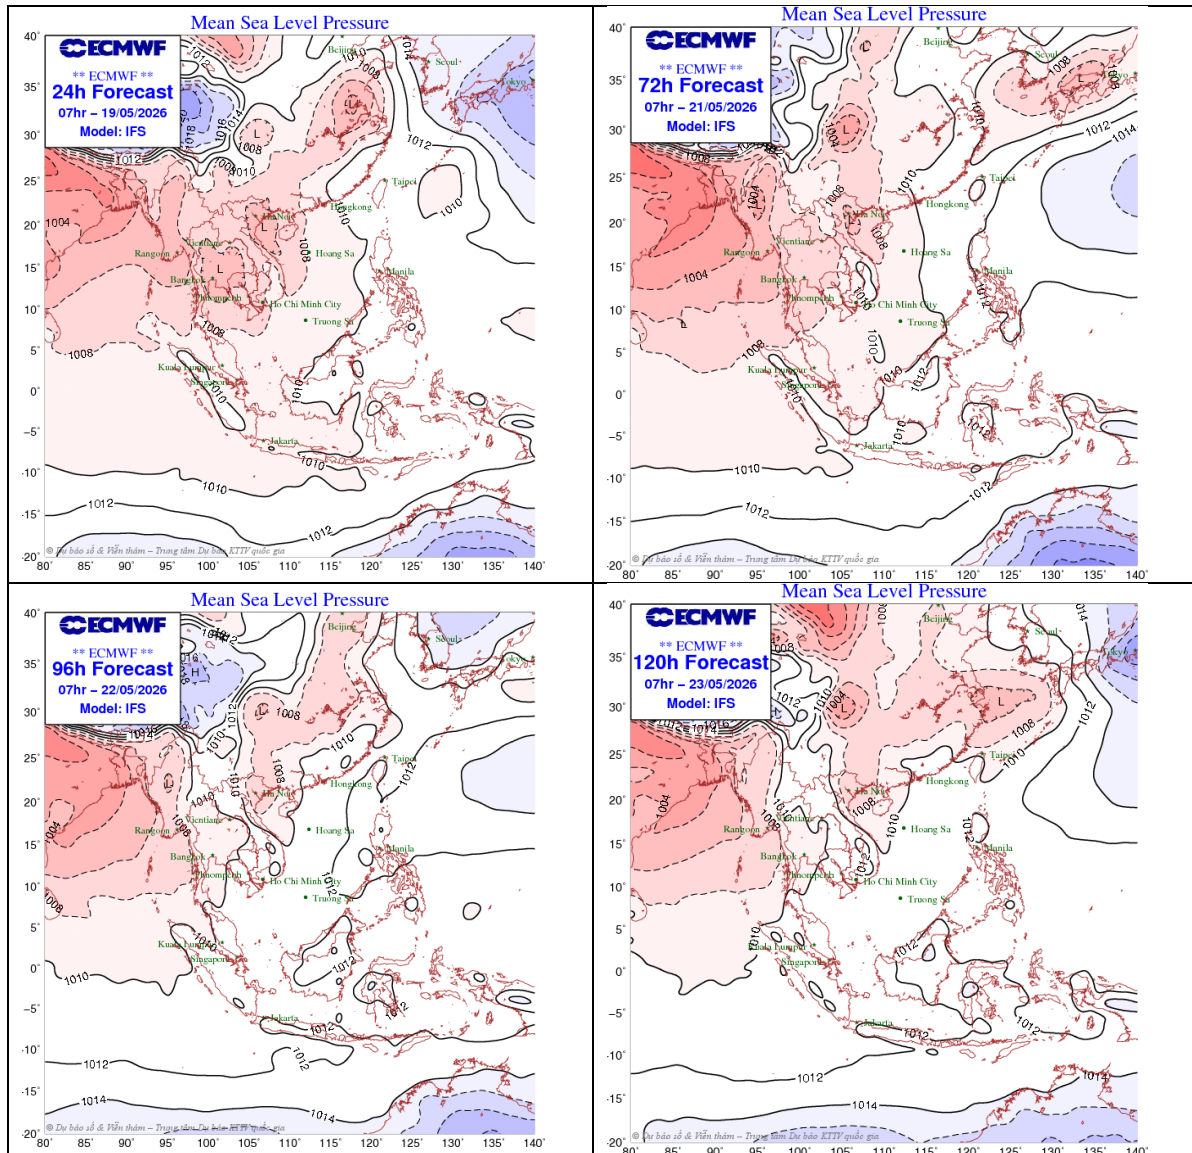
Mean Sea Level Pressure

ECMWF

** ECMWF **
24h Forecast
07hr – 19/05/2026
Model: IFS

40° 35° 30° 25° 20° 15° 10° 5° 0° -5° -10° -15° -20°
80° 85° 90° 95° 100° 105° 110° 115° 120° 125° 130° 135° 140°

1012 1010 1008 1004 1016 1018 1014 L Beijing Seoul Tokyo Taipei Hongkong Ha Noi Vientiane Rangoon Bangkok Phnompenh Ho Chi Minh City Hoang Sa Truong Sa Manila Kuala Lumpur Singapore Jakarta

© Dự báo số & Viễn thám – Trung tâm Dự báo KTTV quốc gia

Mean Sea Level Pressure

ECMWF

** ECMWF **
72h Forecast
07hr – 21/05/2026
Model: IFS

40° 35° 30° 25° 20° 15° 10° 5° 0° -5° -10° -15° -20°
80° 85° 90° 95° 100° 105° 110° 115° 120° 125° 130° 135° 140°

1008 1004 1006 1010 1012 1014 L Beijing Seoul Tokyo Taipei Hongkong Ha Noi Vientiane Rangoon Bangkok Phnompenh Ho Chi Minh City Hoang Sa Truong Sa Manila Kuala Lumpur Singapore Jakarta

© Dự báo số & Viễn thám – Trung tâm Dự báo KTTV quốc gia

Mean Sea Level Pressure

ECMWF

** ECMWF **
96h Forecast
07hr – 22/05/2026
Model: IFS

40° 35° 30° 25° 20° 15° 10° 5° 0° -5° -10° -15° -20°
80° 85° 90° 95° 100° 105° 110° 115° 120° 125° 130° 135° 140°

1012 1014 1016 1018 1010 1008 1004 L Beijing Seoul Tokyo Taipei Hongkong Ha Noi Vientiane Rangoon Bangkok Phnompenh Ho Chi Minh City Hoang Sa Truong Sa Manila Kuala Lumpur Singapore Jakarta

© Dự báo số & Viễn thám – Trung tâm Dự báo KTTV quốc gia

Mean Sea Level Pressure

ECMWF

** ECMWF **
120h Forecast
07hr – 23/05/2026
Model: IFS

40° 35° 30° 25° 20° 15° 10° 5° 0° -5° -10° -15° -20°
80° 85° 90° 95° 100° 105° 110° 115° 120° 125° 130° 135° 140°

1008 1004 1010 1012 1014 L Beijing Seoul Tokyo Taipei Hongkong Ha Noi Vientiane Rangoon Bangkok Phnompenh Ho Chi Minh City Hoang Sa Truong Sa Manila Kuala Lumpur Singapore Jakarta

© Dự báo số & Viễn thám – Trung tâm Dự báo KTTV quốc gia